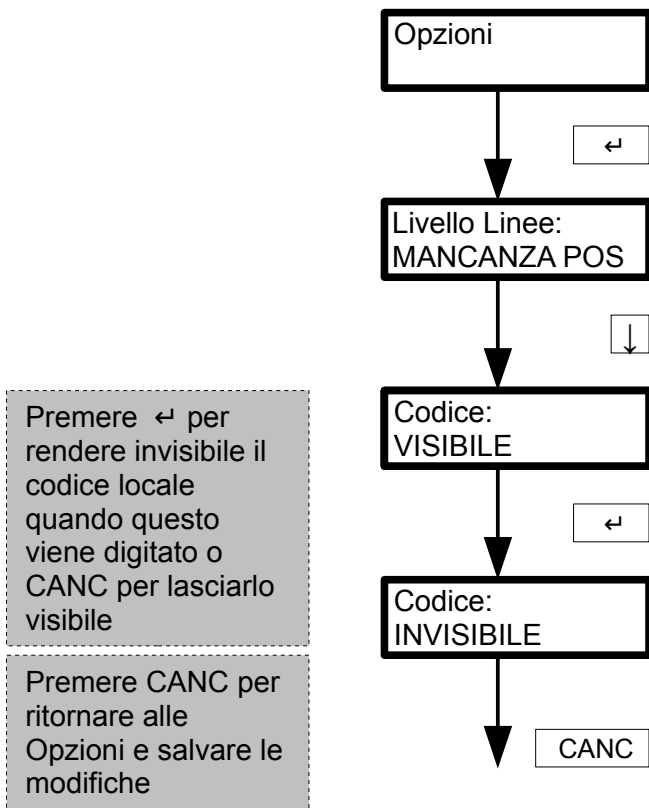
Opzioni

↵

Livello Linee:
MANCANZA POS

↓

Premere ↵ per rendere invisibile il codice locale quando questo viene digitato o CANC per lasciarlo visibile

Codice:
VISIBILE

↵

Codice:
INVISIBILE

Premere CANC per ritornare alle Opzioni e salvare le modifiche

CANC